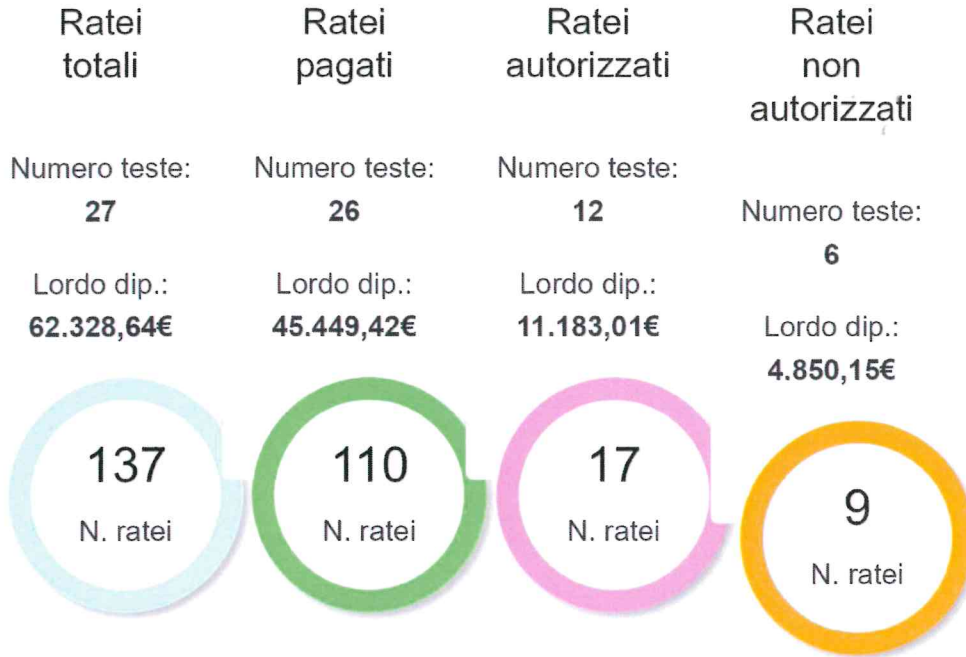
Ratei totali

Numero teste:
27

Lordo dip.:
62.328,64€

137
N. ratei

Ratei pagati

Numero teste:
26

Lordo dip.:
45.449,42€

110
N. ratei

Ratei autorizzati

Numero teste:
12

Lordo dip.:
11.183,01€

17
N. ratei

Ratei non autorizzati

Numero teste:
6

Lordo dip.:
4.850,15€

9
N. ratei